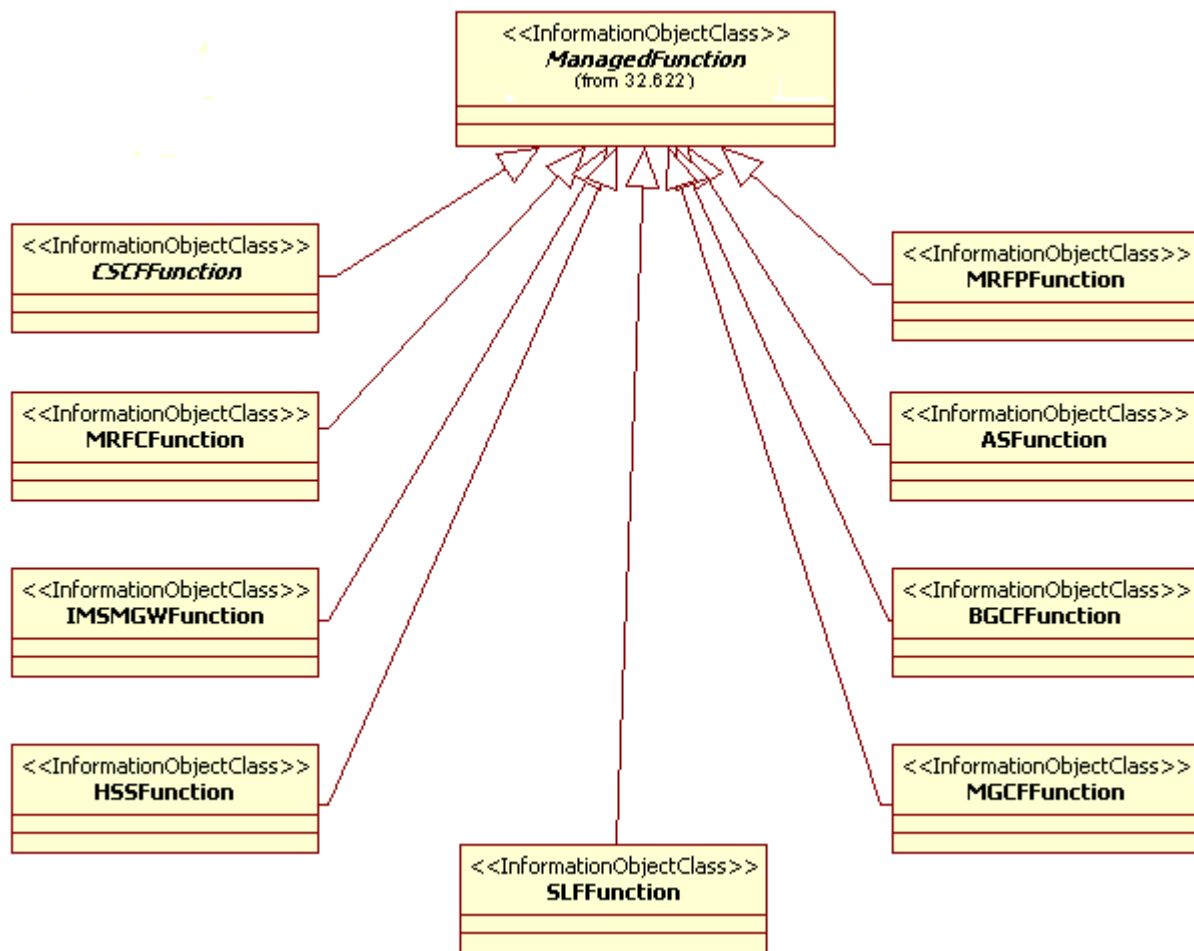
<<InformationObjectClass>>
ManagedFunction
(from 32.622)

<<InformationObjectClass>>
CSCFFunction

<<InformationObjectClass>>
MRFCFunction

<<InformationObjectClass>>
IMSMGWFunction

<<InformationObjectClass>>
HSSFunction

<<InformationObjectClass>>
SLFFunction

<<InformationObjectClass>>
MRFPFunction

<<InformationObjectClass>>
ASFunction

<<InformationObjectClass>>
BGCFFunction

<<InformationObjectClass>>
MGCFFunction